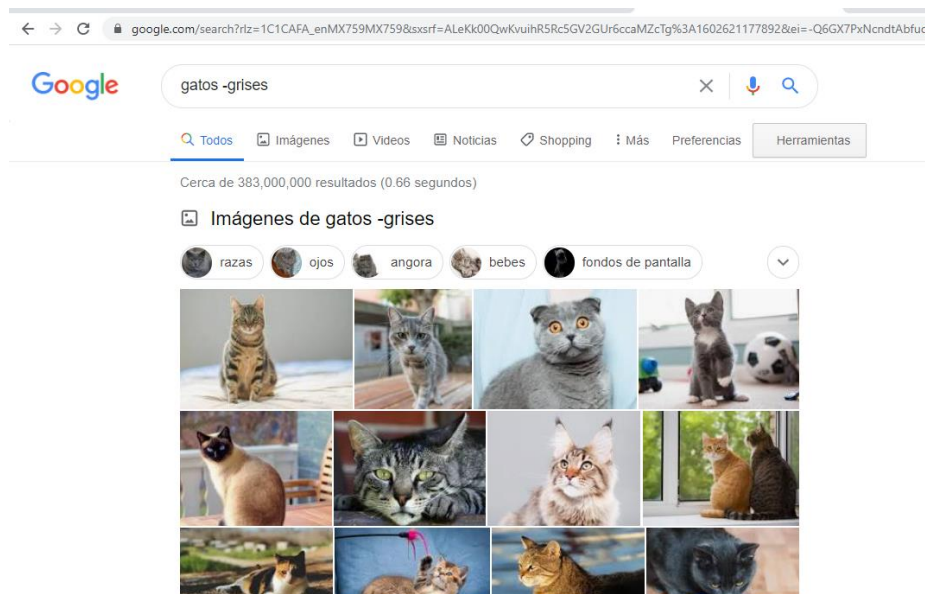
google.com/search?rlz=1C1CAFA_enMX759MX759&sxsrf=ALeKk00QwKvuihR5Rc5GV2GUr6ccaMZcTg%3A1602621177892&ei=-Q6GX7PxNcndtAbfuc

Google

gatos -grises

Todos Imágenes Videos Noticias Shopping Más Preferencias Herramientas

Cerca de 383,000,000 resultados (0.66 segundos)

Imágenes de gatos -grises

razas ojos angora bebes fondos de pantalla